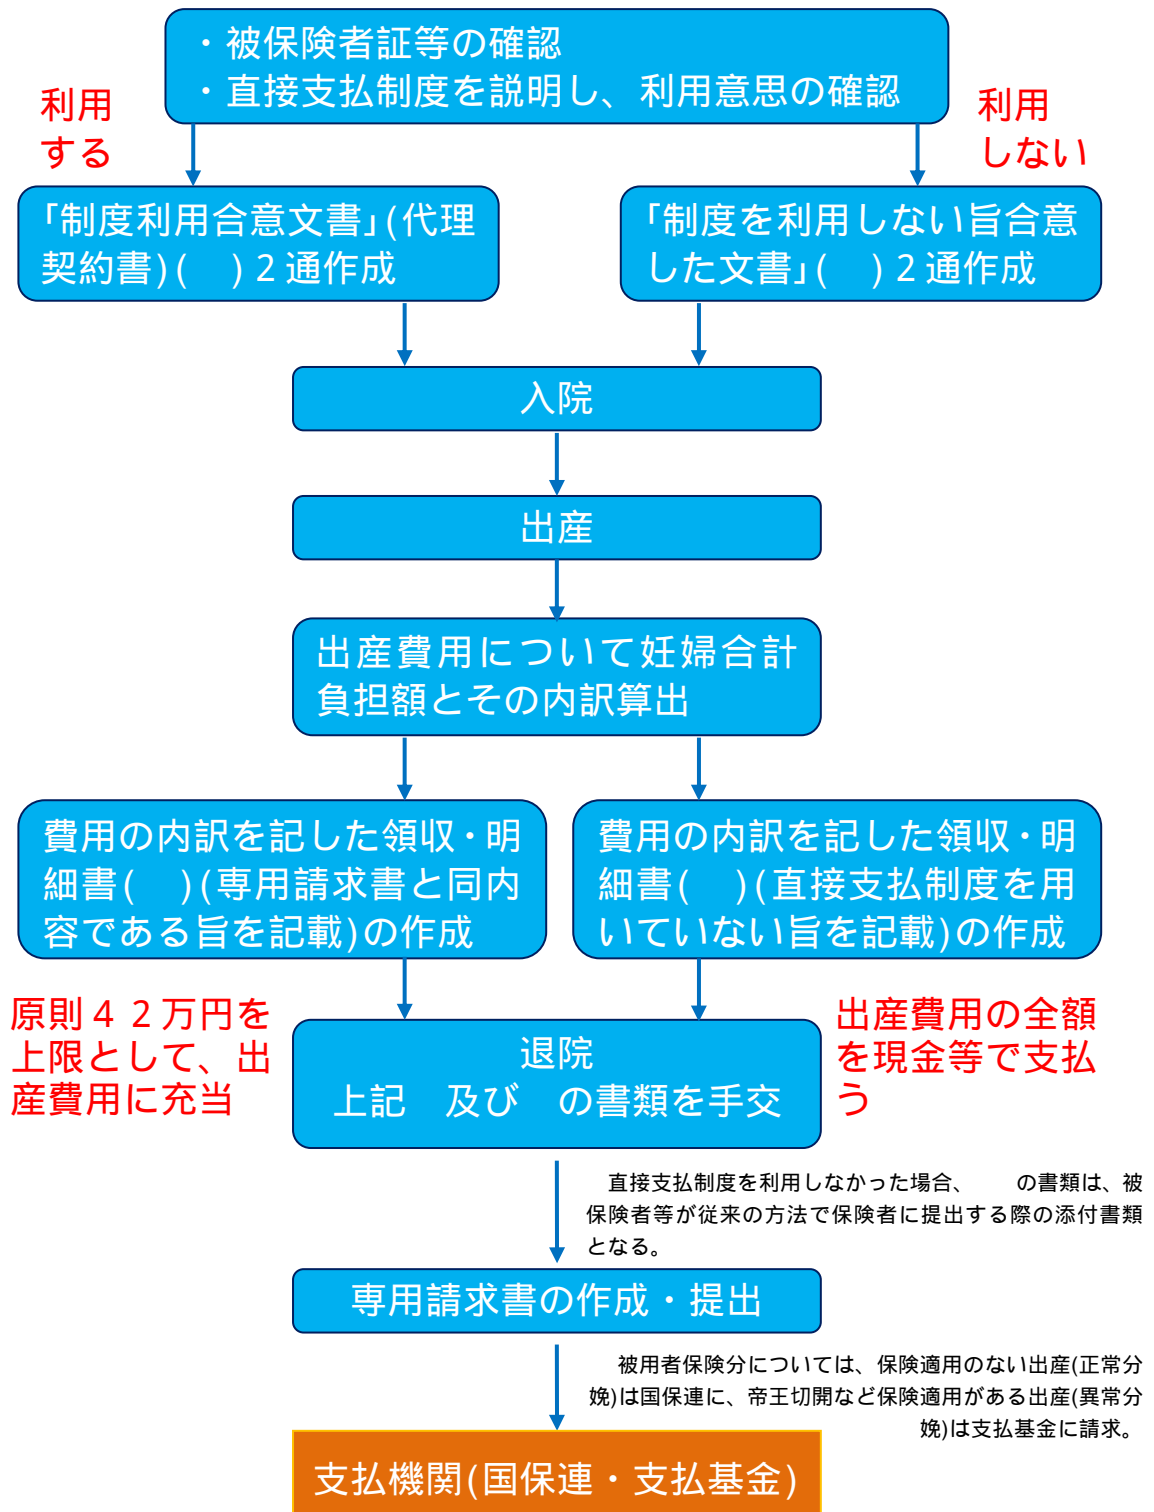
・被保険者証等の確認
・直接支払制度を説明し、利用意思の確認

利用する

利用しない

「制度利用合意文書」(代理契約書)(　)２通作成

「制度を利用しない旨合意した文書」(　)２通作成

入院

出産

出産費用について妊婦合計負担額とその内訳算出

費用の内訳を記した領収・明細書(　)(専用請求書と同内容である旨を記載)の作成

費用の内訳を記した領収・明細書(　)(直接支払制度を用いていない旨を記載)の作成

原則４２万円を上限として、出産費用に充当

退院
上記　及び　の書類を手交

出産費用の全額を現金等で支払う

直接支払制度を利用しなかった場合、　の書類は、被保険者等が従来の方法で保険者に提出する際の添付書類となる。

専用請求書の作成・提出

被用者保険分については、保険適用のない出産(正常分娩)は国保連に、帝王切開など保険適用がある出産(異常分娩)は支払基金に請求。

支払機関(国保連・支払基金)